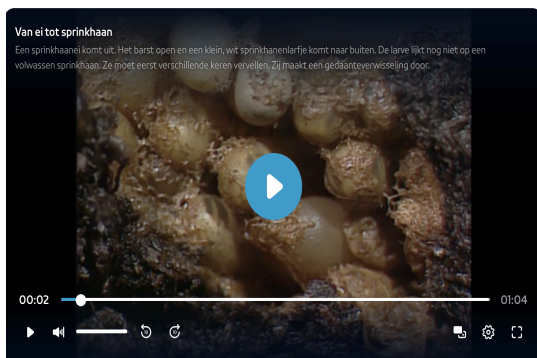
Van ei tot sprinkhaan

Een sprinkhaanei komt uit. Het barst open en een klein, wit sprinkhanenlarfje komt naar buiten. De larve lijkt nog niet op een volwassen sprinkhaan. Ze moet eerst verschillende keren vervellen. Zij maakt een gedaanteverwisseling door.

00:02

01:04